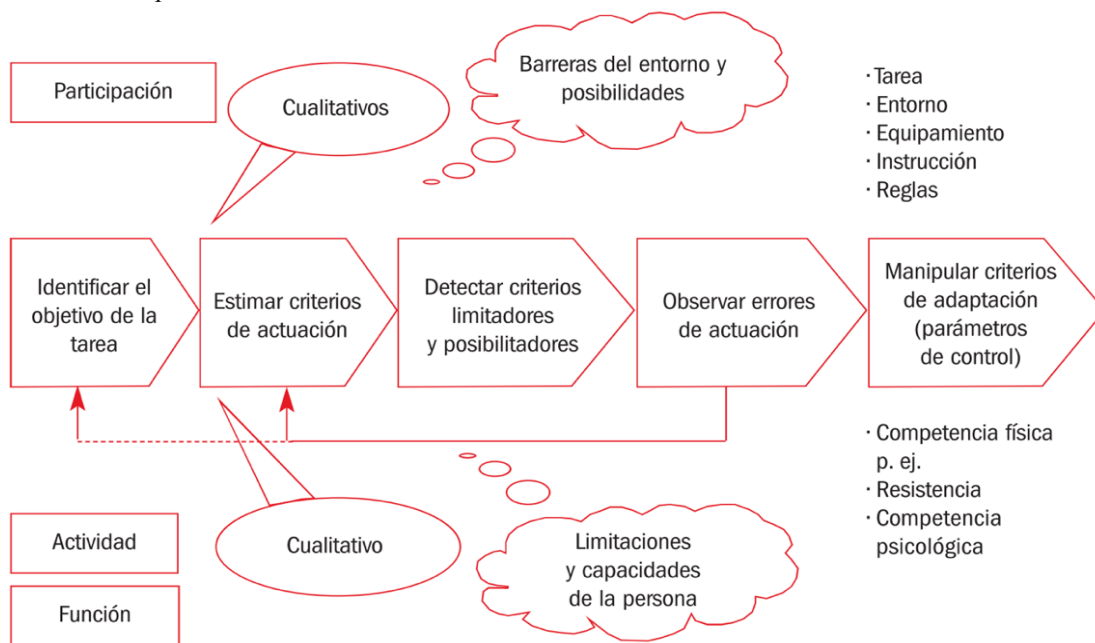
Participación

Cualitativos

Barreras del entorno y posibilidades

· Tarea
· Entorno
· Equipamiento
· Instrucción
· Reglas

Identificar el objetivo de la tarea

Estimar criterios de actuación

Detectar criterios limitadores y posibilitadores

Observar errores de actuación

Manipular criterios de adaptación (parámetros de control)

· Competencia física p. ej.
· Resistencia
· Competencia psicológica

Actividad

Cualitativo

Limitaciones y capacidades de la persona

Función